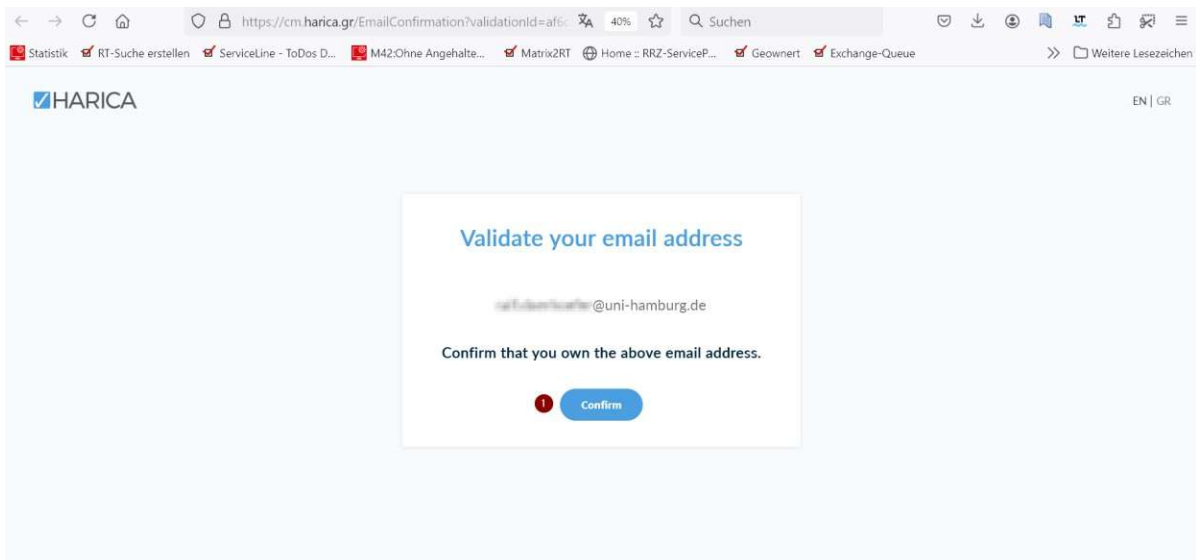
https://cm.harica.gr/EmailConfirmation?validationId=af6c 40% Suchen

Statistik RT-Suche erstellen ServiceLine - ToDos D... M42:Ohne Angehalte... Matrix2RT Home :: RRZ-ServiceP... Geownert Exchange-Queue Weitere Lesezeichen

HARICA

EN | GR

Validate your email address

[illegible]@uni-hamburg.de

Confirm that you own the above email address.

1 Confirm